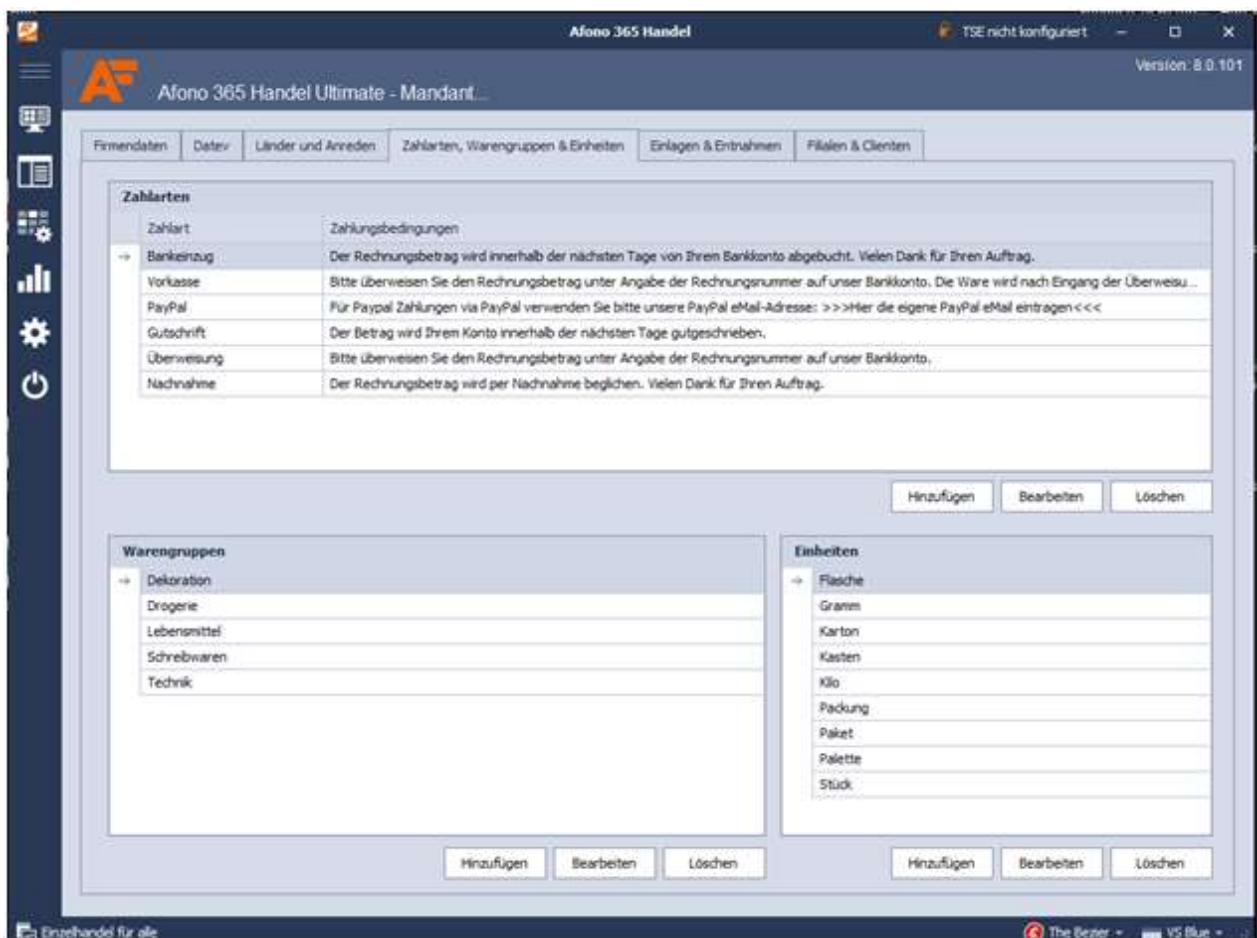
Afono 365 Handel
TSE nicht konfiguriert

Afono 365 Handel Ultimate - Mandant...
Version: 8.0.101

Firmendaten | Datev | Länder und Anreden | Zahlarten, Warengruppen & Einheiten | Einlagen & Entnahmen | Filialen & Clienten

Zahlarten

| Zahlart | Zahlungsbedingungen |
|---|---|
| Bankeinzug | Der Rechnungsbetrag wird innerhalb der nächsten Tage von Ihrem Bankkonto abgebucht. Vielen Dank für Ihren Auftrag. |
| Vorkasse | Bitte überweisen Sie den Rechnungsbetrag unter Angabe der Rechnungsnummer auf unser Bankkonto. Die Ware wird nach Eingang der Überweisu... |
| PayPal | Für Paypal Zahlungen via PayPal verwenden Sie bitte unsere PayPal eMail-Adresse: >>>Hier die eigene PayPal eMail eintragen<<< |
| Gutschrift | Der Betrag wird Ihrem Konto innerhalb der nächsten Tage gutgeschrieben. |
| Überweisung | Bitte überweisen Sie den Rechnungsbetrag unter Angabe der Rechnungsnummer auf unser Bankkonto. |
| Nachnahme | Der Rechnungsbetrag wird per Nachnahme beglichen. Vielen Dank für Ihren Auftrag. |

Hinzufügen | Bearbeiten | Löschen

Warengruppen
Dekoration
Drogerie
Lebensmittel
Schreibwaren
Technik

Hinzufügen | Bearbeiten | Löschen

Einheiten
Flasche
Gramm
Karton
Kasten
Kilo
Packung
Paket
Palette
Stück

Hinzufügen | Bearbeiten | Löschen

Einzelhandel für alle
The Bezier
VS Blue